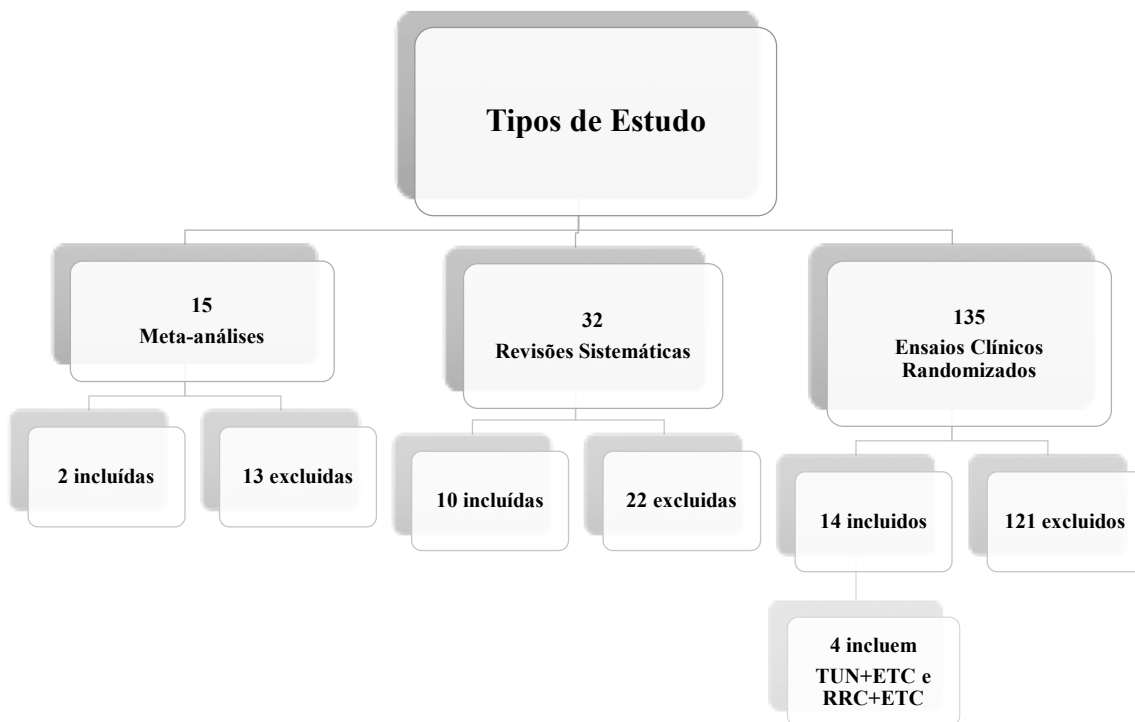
Tipos de Estudo

15
Meta-análises

2 incluídas

13 excluidas

32
Revisões Sistemáticas

10 incluídas

22 excluidas

135
Ensaios Clínicos Randomizados

14 incluidos

4 incluem TUN+ETC e RRC+ETC

121 excluidos